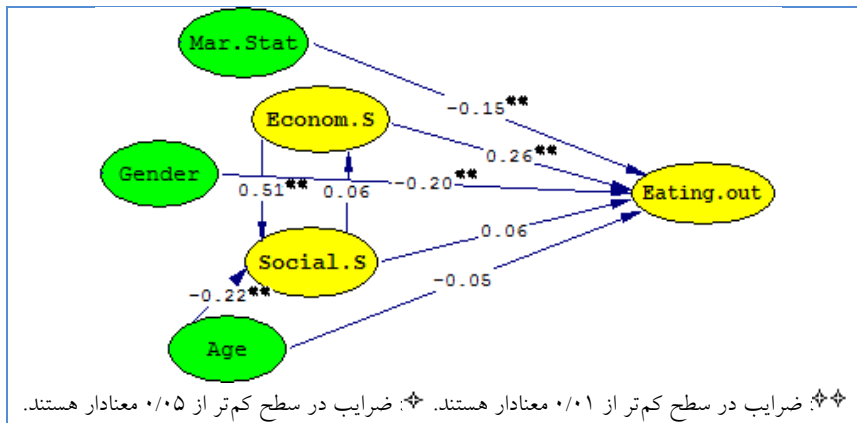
Mar.Stat

Econom.S

Gender

Eating.out

Social.S

Age

-0.15**

0.26**

-0.20**

0.51**

0.06

0.06

-0.22**

-0.05

✧✧: ضرایب در سطح کم‌تر از ۰/۰۱ معنادار هستند. ✧: ضرایب در سطح کم‌تر از ۰/۰۵ معنادار هستند.